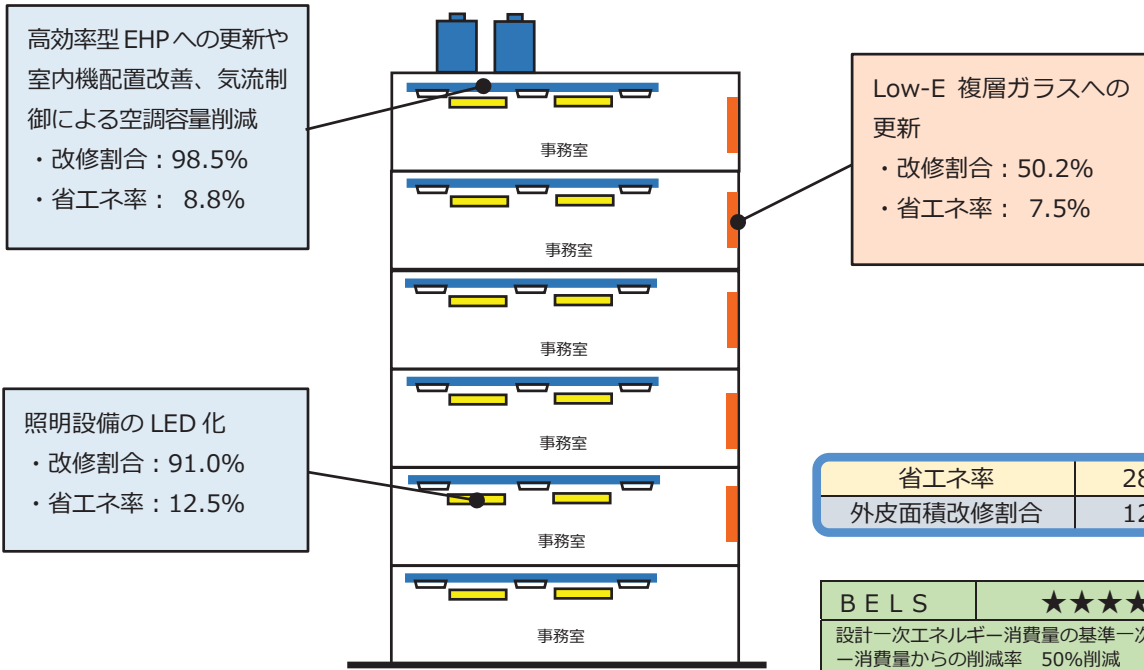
高効率型 EHP への更新や室内機配置改善、気流制御による空調容量削減
・改修割合：98.5%
・省エネ率： 8.8%

Low-E 複層ガラスへの更新
・改修割合：50.2%
・省エネ率： 7.5%

事務室
事務室
事務室
事務室
事務室
事務室

照明設備の LED 化
・改修割合：91.0%
・省エネ率：12.5%

| 省エネ率 | 28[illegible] |
|---|---|
| 外皮面積改修割合 | 12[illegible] |

| ＢＥＬＳ | ★★★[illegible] |
|---|---|

設計一次エネルギー消費量の基準一次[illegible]
ー消費量からの削減率 50%削減